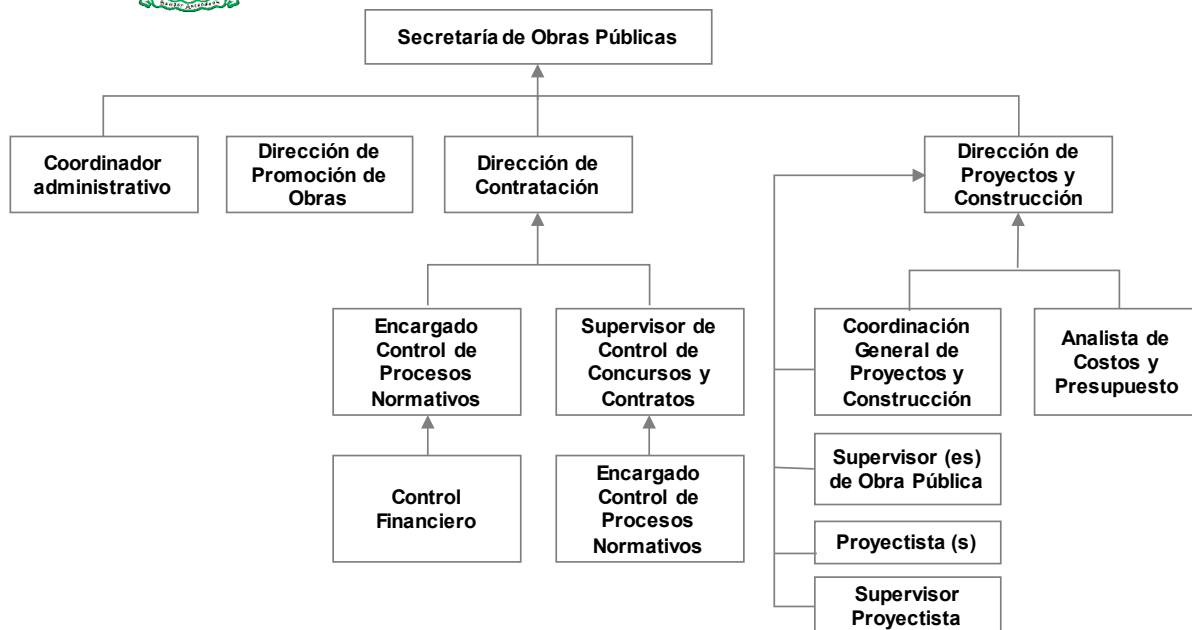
Secretaría de Obras Públicas

Coordinador administrativo

Dirección de Promoción de Obras

Dirección de Contratación

Dirección de Proyectos y Construcción

Encargado Control de Procesos Normativos

Supervisor de Control de Concursos y Contratos

Coordinación General de Proyectos y Construcción

Analista de Costos y Presupuesto

Control Financiero

Encargado Control de Procesos Normativos

Supervisor (es) de Obra Pública

Proyectista (s)

Supervisor Proyectista